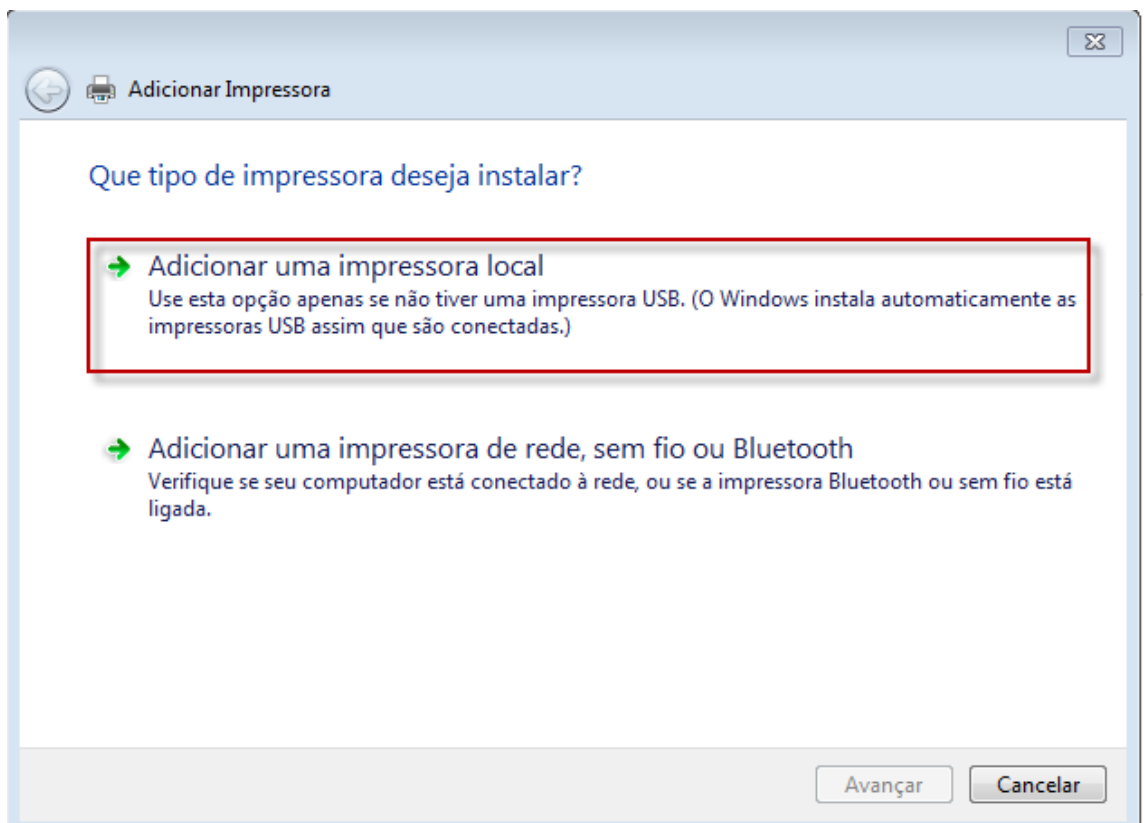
Adicionar Impressora

Que tipo de impressora deseja instalar?

Adicionar uma impressora local
Use esta opção apenas se não tiver uma impressora USB. (O Windows instala automaticamente as impressoras USB assim que são conectadas.)

Adicionar uma impressora de rede, sem fio ou Bluetooth
Verifique se seu computador está conectado à rede, ou se a impressora Bluetooth ou sem fio está ligada.

Avançar
Cancelar